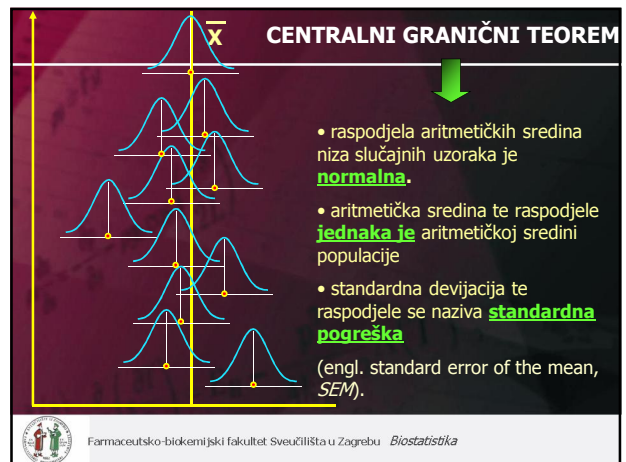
$\overline{x}$

CENTRALNI GRANIČNI TEOREM

• raspodjela aritmetičkih sredina niza slučajnih uzoraka je **normalna**.

• aritmetička sredina te raspodjele **jednaka je** aritmetičkoj sredini populacije

• standardna devijacija te raspodjele se naziva **standardna pogreška**

(engl. standard error of the mean, *SEM*).

Farmaceutsko-biokemijski fakultet Sveučilišta u Zagrebu *Biostatistika*